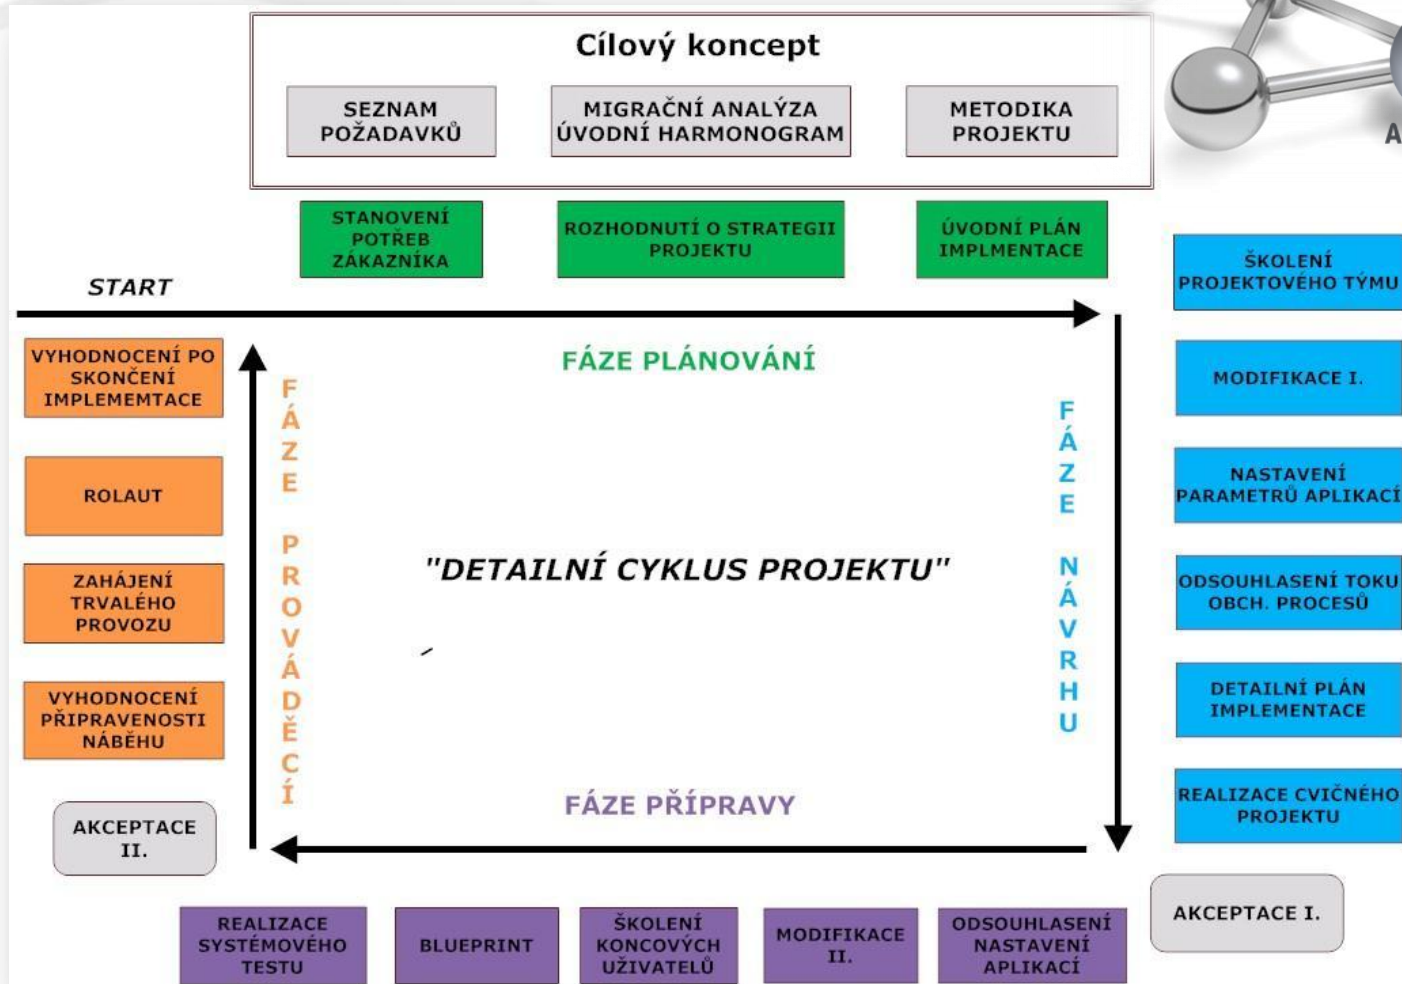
Cílový koncept

SEZNAM POŽADAVKŮ

MIGRAČNÍ ANALÝZA ÚVODNÍ HARMONOGRAM

METODIKA PROJEKTU

STANOVENÍ POTŘEB ZÁKAZNÍKA

ROZHODNUTÍ O STRATEGII PROJEKTU

ÚVODNÍ PLÁN IMPLMENTACE

A

START

ŠKOLENÍ PROJEKTOVÉHO TÝMU

MODIFIKACE I.

NASTAVENÍ PARAMETRŮ APLIKACÍ

ODSOUHLASENÍ TOKU OBCH. PROCESŮ

DETAILNÍ PLÁN IMPLEMENTACE

REALIZACE CVIČNÉHO PROJEKTU

AKCEPTACE I.

FÁZE PLÁNOVÁNÍ

FÁZE NÁVRHU

"DETAILNÍ CYKLUS PROJEKTU"

FÁZE PROVÁDĚCÍ

FÁZE PŘÍPRAVY

VYHODNOCENÍ PO SKONČENÍ IMPLEMEMTACE

ROLAUT

ZAHÁJENÍ TRVALÉHO PROVOZU

VYHODNOCENÍ PŘIPRAVENOSTI NÁBĚHU

AKCEPTACE II.

REALIZACE SYSTÉMOVÉHO TESTU

BLUEPRINT

ŠKOLENÍ KONCOVÝCH UŽIVATELŮ

MODIFIKACE II.

ODSOUHLASENÍ NASTAVENÍ APLIKACÍ